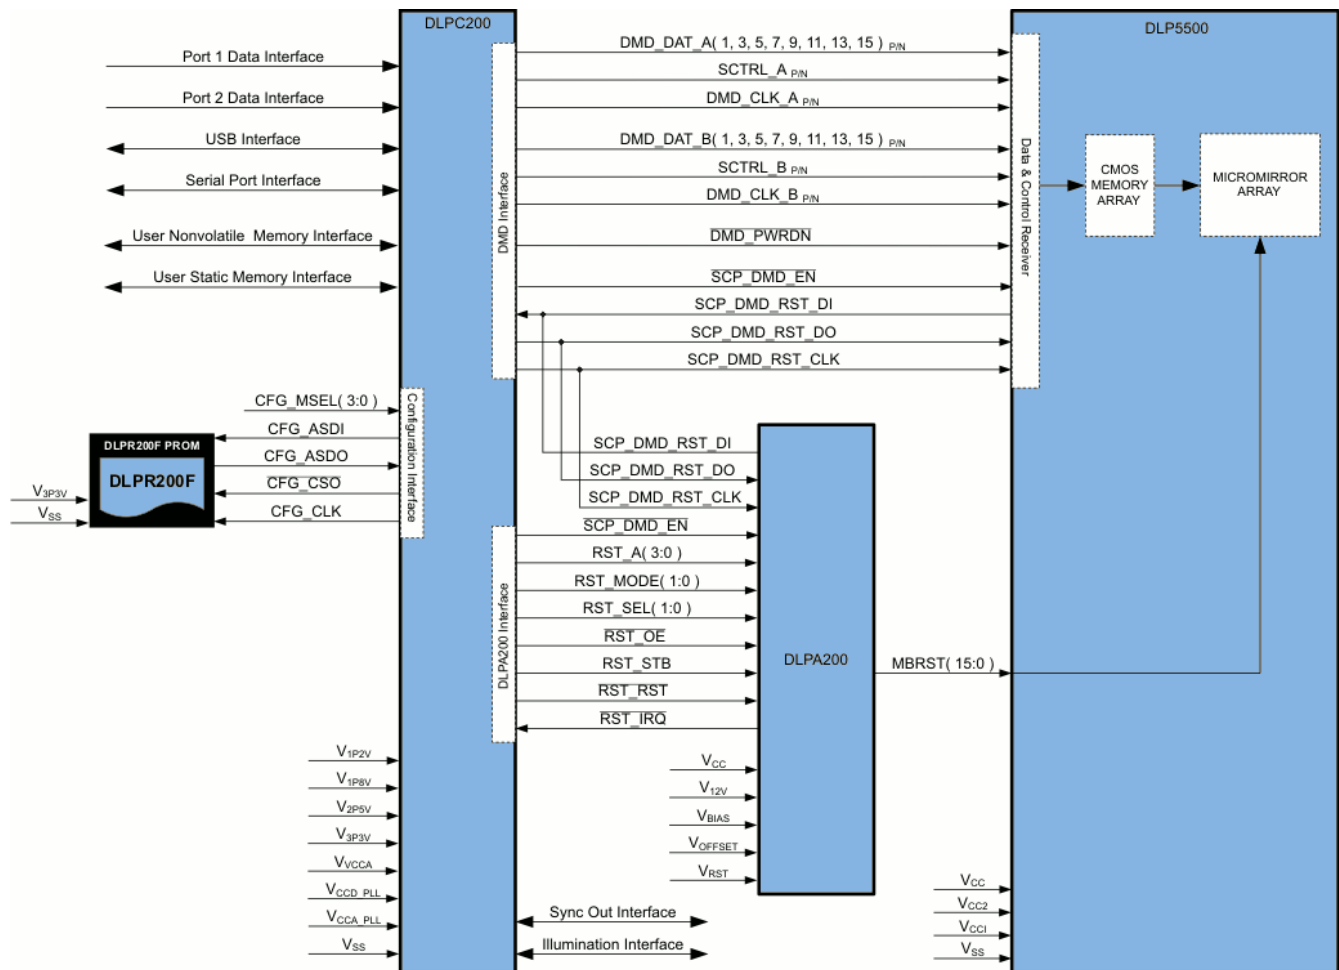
DLPC200

DLP5500

Port 1 Data Interface

Port 2 Data Interface

USB Interface

Serial Port Interface

User Nonvolatile Memory Interface

User Static Memory Interface

DMD Interface

DMD_DAT_A( 1, 3, 5, 7, 9, 11, 13, 15 ) $_{P/N}$

SCTRL_A $_{P/N}$

DMD_CLK_A $_{P/N}$

DMD_DAT_B( 1, 3, 5, 7, 9, 11, 13, 15 ) $_{P/N}$

SCTRL_B $_{P/N}$

DMD_CLK_B $_{P/N}$

DMD_PWRDN

SCP_DMD_EN

SCP_DMD_RST_DI

SCP_DMD_RST_DO

SCP_DMD_RST_CLK

Data & Control Receiver

CMOS MEMORY ARRAY

MICROMIRROR ARRAY

CFG_MSEL( 3:0 )

CFG_ASDI

CFG_ASDO

CFG_CSO

CFG_CLK

Configuration Interface

DLPR200F PROM

DLPR200F

$V_{3P3V}$

$V_{SS}$

SCP_DMD_RST_DI

SCP_DMD_RST_DO

SCP_DMD_RST_CLK

SCP_DMD_EN

RST_A( 3:0 )

RST_MODE( 1:0 )

RST_SEL( 1:0 )

RST_OE

RST_STB

RST_RST

RST_IRQ

DLPA200 Interface

DLPA200

MBRST( 15:0 )

$V_{CC}$

$V_{12V}$

$V_{BIAS}$

$V_{OFFSET}$

$V_{RST}$

$V_{1P2V}$

$V_{1P8V}$

$V_{2P5V}$

$V_{3P3V}$

$V_{VCCA}$

$V_{CCD\_PLL}$

$V_{CCA\_PLL}$

$V_{SS}$

Sync Out Interface

Illumination Interface

$V_{CC}$

$V_{CC2}$

$V_{CCI}$

$V_{SS}$